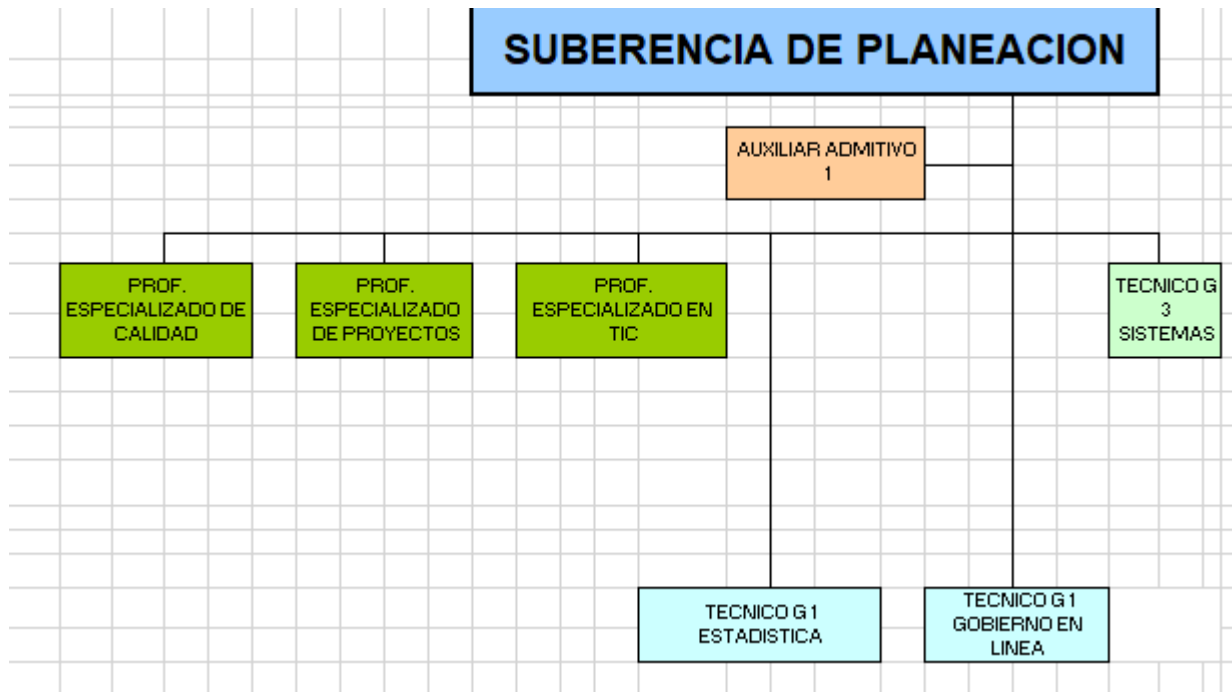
SUBERENCIA DE PLANEACION

AUXILIAR ADMITIVO 1

PROF. ESPECIALIZADO DE CALIDAD

PROF. ESPECIALIZADO DE PROYECTOS

PROF. ESPECIALIZADO EN TIC

TECNICO G 3 SISTEMAS

TECNICO G 1 ESTADISTICA

TECNICO G 1 GOBIERNO EN LINEA